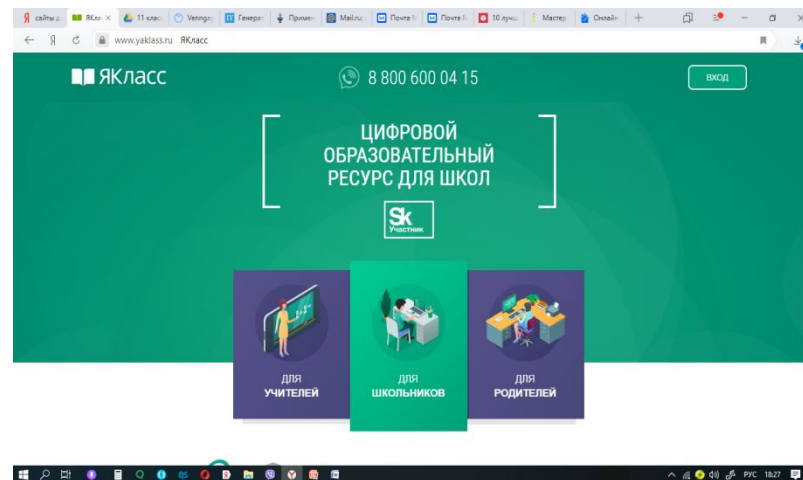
сайты д ЯКлас × 11 клас Venngag Генерат Примен Mail.ru Почта М Почта М 10 лучш Мастер Онлайн

www.yaklass.ru ЯКласс

ЯКласс

8 800 600 04 15

ВХОД

ЦИФРОВОЙ ОБРАЗОВАТЕЛЬНЫЙ РЕСУРС ДЛЯ ШКОЛ

Sk Участник

ДЛЯ УЧИТЕЛЕЙ

ДЛЯ ШКОЛЬНИКОВ

ДЛЯ РОДИТЕЛЕЙ

РУС 18:27